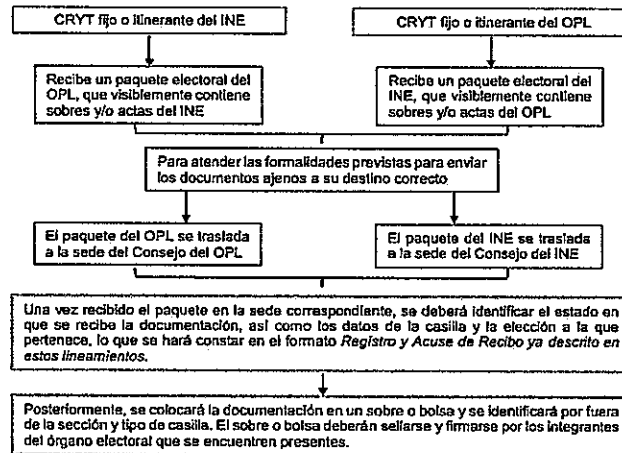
CRYT fijo o itinerante del INE

CRYT fijo o itinerante del OPL

Recibe un paquete electoral del OPL, que visiblemente contiene sobres y/o actas del INE

Recibe un paquete electoral del INE, que visiblemente contiene sobres y/o actas del OPL

Para atender las formalidades previstas para enviar los documentos ajenos a su destino correcto

El paquete del OPL se traslada a la sede del Consejo del OPL

El paquete del INE se traslada a la sede del Consejo del INE

Una vez recibido el paquete en la sede correspondiente, se deberá identificar el estado en que se recibe la documentación, así como los datos de la casilla y la elección a la que pertenece, lo que se hará constar en el formato *Registro y Acuse de Recibo ya descrito en estos lineamientos.*

Posteriormente, se colocará la documentación en un sobre o bolsa y se identificará por fuera de la sección y tipo de casilla. El sobre o bolsa deberán sellarse y firmarse por los integrantes del órgano electoral que se encuentren presentes.